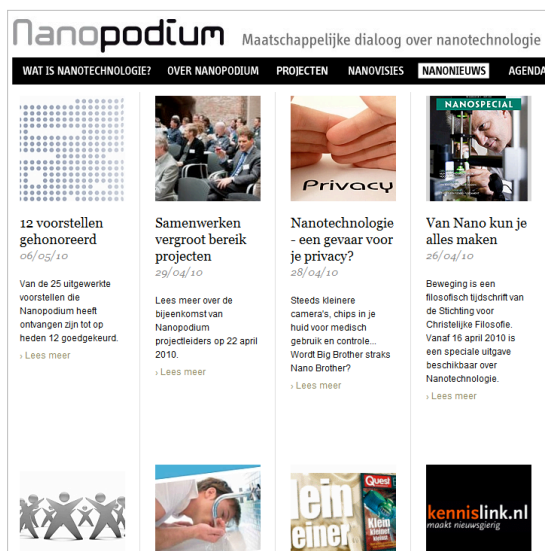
Nanopodium Maatschappelijke dialoog over nanotechnologie

WAT IS NANOTECHNOLOGIE? OVER NANOPODIUM PROJECTEN NANOVISIES NANONIEUWS AGENDA

12 voorstellen gehonoreerd
06/05/10

Van de 25 uitgewerkte voorstellen die Nanopodium heeft ontvangen zijn tot op heden 12 goedgekeurd.

› Lees meer

Samenwerken vergroot bereik projecten
29/04/10

Lees meer over de bijeenkomst van Nanopodium projectleiders op 22 april 2010.

› Lees meer

Privacy

Nanotechnologie - een gevaar voor je privacy?
28/04/10

Steeds kleinere camera's, chips in je huid voor medisch gebruik en controle... Wordt Big Brother straks Nano Brother?

› Lees meer

NANOSPECIAL

Van Nano kun je alles maken
26/04/10

Beweging is een filosofisch tijdschrift van de Stichting voor Christelijke Filosofie. Vanaf 16 april 2010 is een speciale uitgave beschikbaar over Nanotechnologie.

› Lees meer

klein einer Quest Klein

kennislink.nl maakt nieuwsgierig